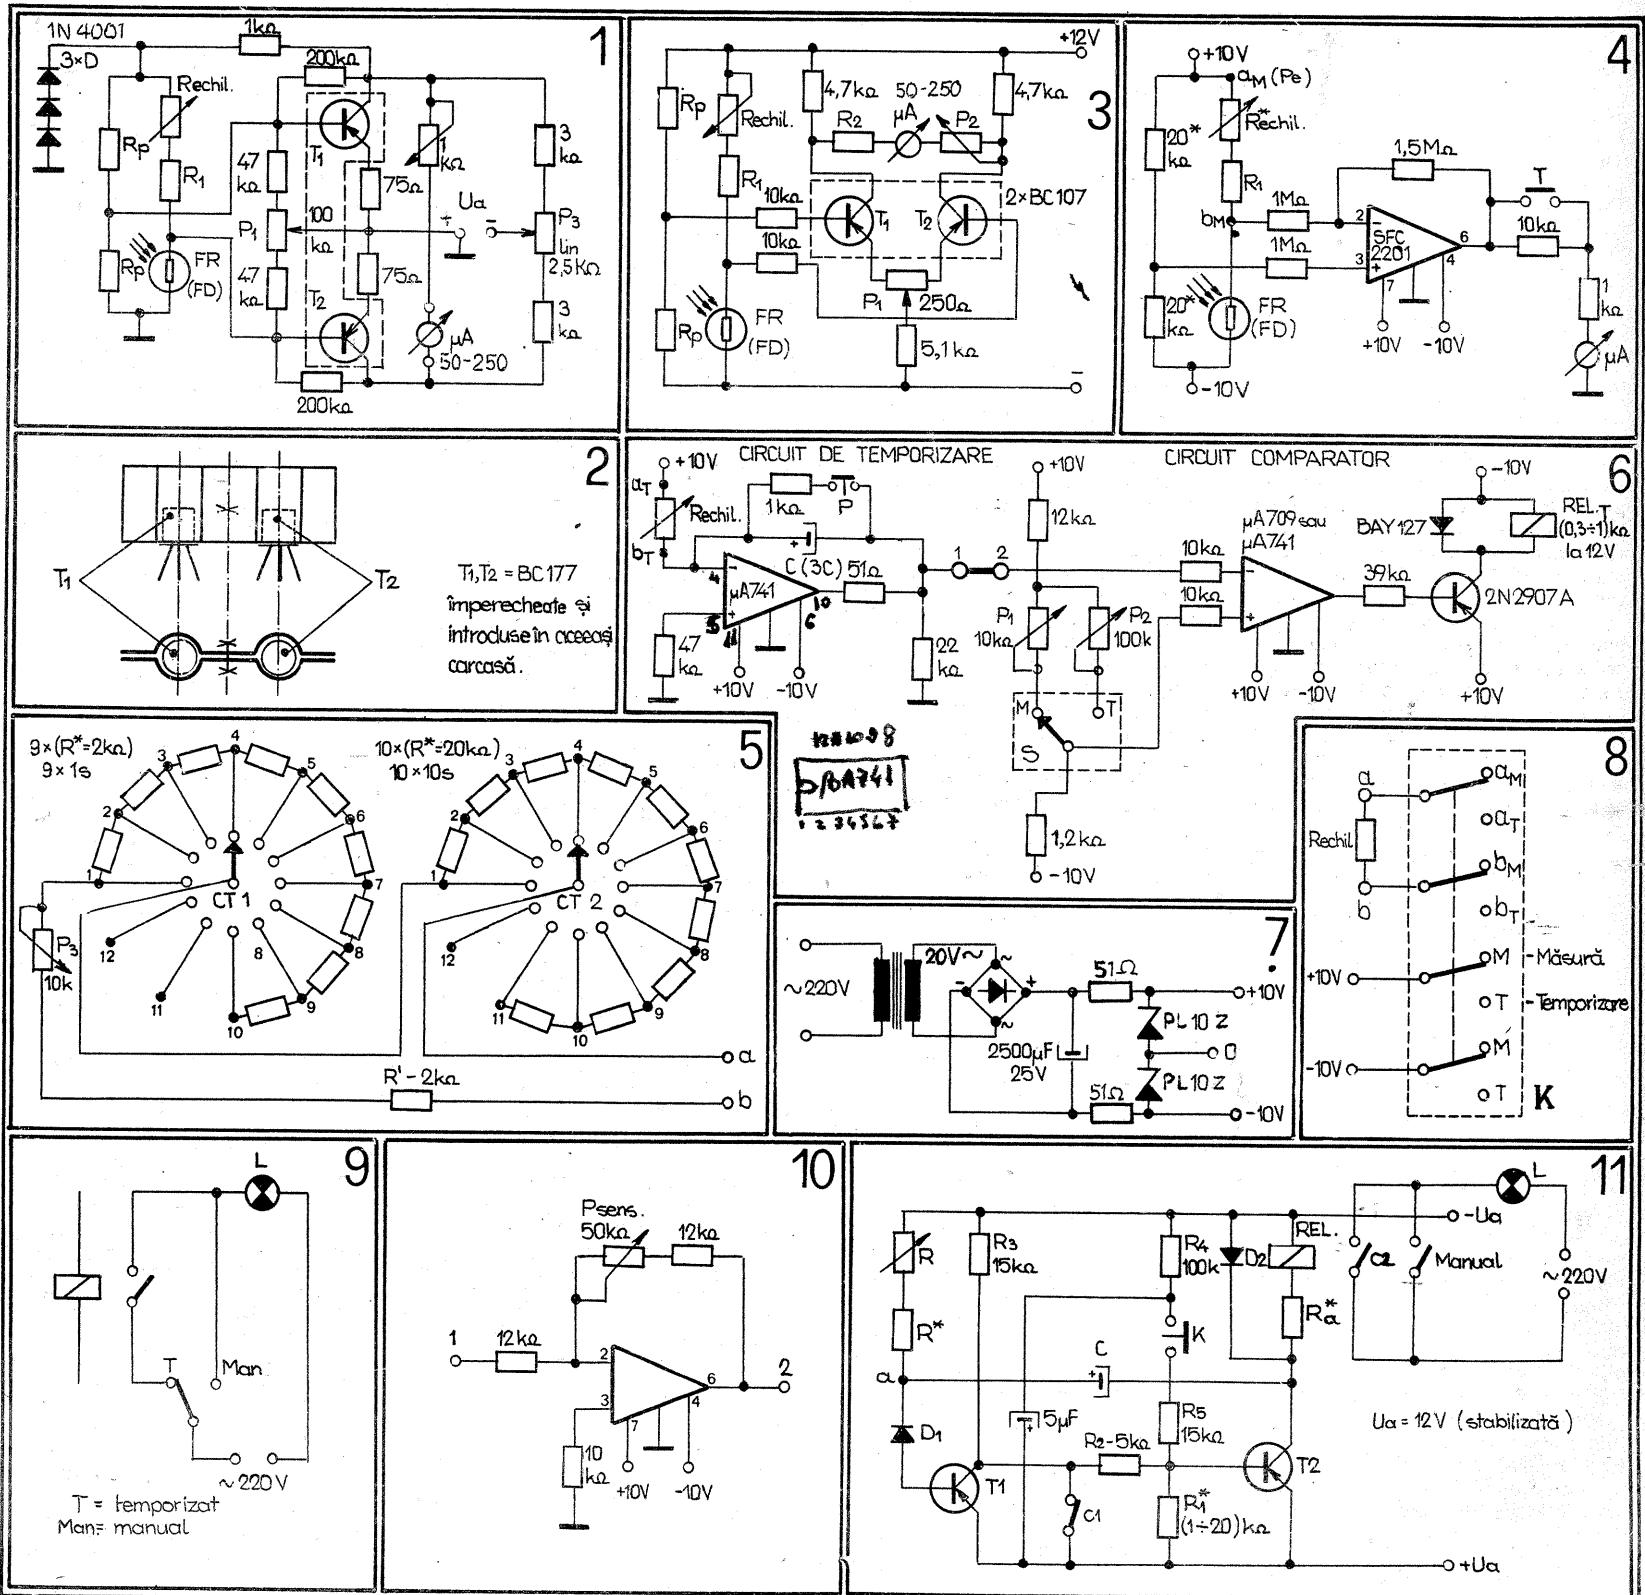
1

1N4001
3×D
1kΩ
200kΩ
Rechil.
Rp
R1
47 kΩ
T1
1 kΩ
75Ω
3 kΩ
100 kΩ
P1
Ua
P3 lin 2,5KΩ
Rp
FR (FD)
47 kΩ
75Ω
T2
μA 50-250
3 kΩ
200kΩ

3

+12V
Rp
Rechil.
4,7kΩ
50-250 μA
4,7kΩ
R2
P2
R1
10kΩ
T1
T2
2×BC107
10kΩ
P1
250Ω
Rp
FR (FD)
5,1kΩ

4

+10V
aM (Pe)
20* kΩ
Rechil.
R1
1,5MΩ
T
bM
1MΩ
2
SFC 2201
6
10kΩ
1MΩ
3
4
7
20* kΩ
FR (FD)
+10V
-10V
1 kΩ
μA
-10V

2

T1
T2
T1,T2 = BC177 împerecheate şi introduse în aceeaşi carcasă.

6

CIRCUIT DE TEMPORIZARE
CIRCUIT COMPARATOR
+10V
aT
Rechil.
bT
1kΩ
P
C (3C)
51Ω
4
μA741
10
5
11
6
47 kΩ
+10V
-10V
22 kΩ
1
2
+10V
12kΩ
P1 10kΩ
P2 100k
M
T
S
1,2kΩ
-10V
10kΩ
10kΩ
μA709 sau μA741
+10V
-10V
39kΩ
2N2907A
+10V
-10V
BAY127
REL.T (0,3÷1)kΩ la 12V

5

9×(R*=2kΩ) 9×1s
10×(R*=20kΩ) 10×10s
1 2 3 4 5 6 7 8 9 10 11 12
CT 1
1 2 3 4 5 6 7 8 9 10 11 12
CT 2
P3 10k
R' - 2kΩ
a
b

8

a
Rechil
b
aM
aT
bM
bT
+10V
M - Măsură
T - Temporizare
-10V
M
T
K

7

~220V
20V~
51Ω
+10V
2500μF 25V
PL10Z
0
PL10Z
51Ω
-10V

9

L
T
Man
~220V
T = temporizat
Man= manual

10

Psens. 50kΩ
12kΩ
1
12kΩ
2
3
6
2
4
7
10 kΩ
+10V
-10V

11

L
R
R3 15kΩ
R4 100k
D2
REL.
-Ua
C2
Manual
~220V
R*
K
Rα*
a
C
D1
15μF
R5 15kΩ
Ua = 12V (stabilizată)
R2-5kΩ
T1
T2
C1
R1* (1÷20) kΩ
+Ua